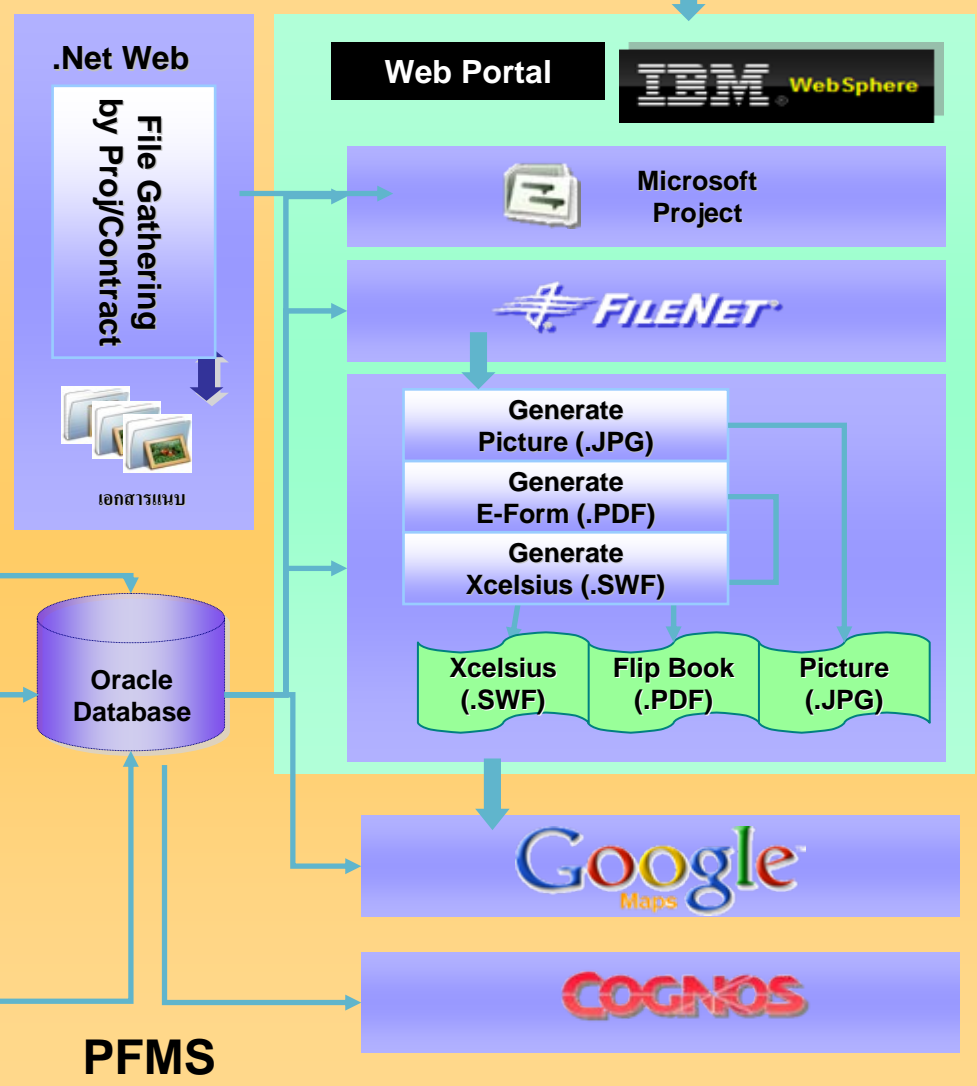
.Net Web

File Gathering by Proj/Contract

เอกสารแนบ

Web Portal

IBM WebSphere

Microsoft Project

FILENET

Generate Picture (.JPG)

Generate E-Form (.PDF)

Generate Xcelsius (.SWF)

Xcelsius (.SWF)

Flip Book (.PDF)

Picture (.JPG)

Oracle Database

Google Maps

COGNOS

PFMS